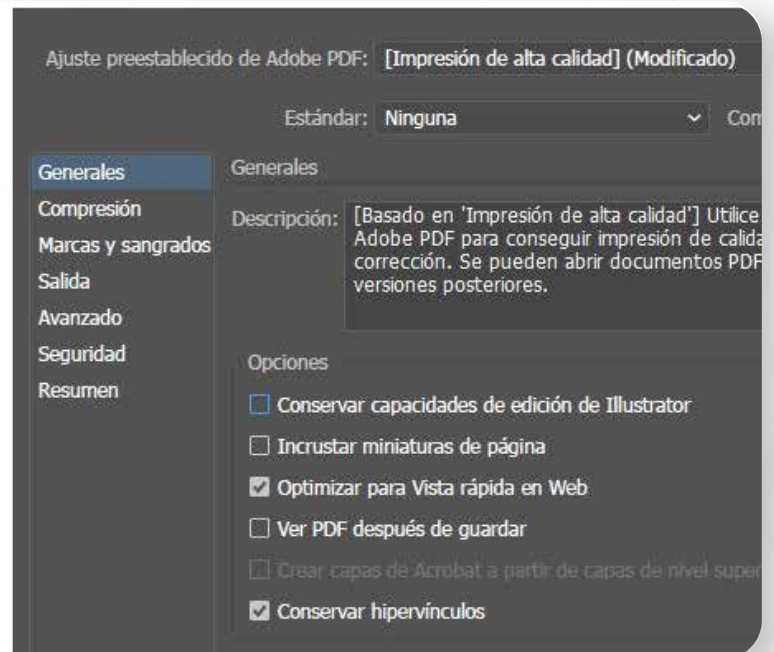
Ajuste preestablecido de Adobe PDF: [Impresión de alta calidad] (Modificado)

Estándar: Ninguna Com

Generales
Compresión
Marcas y sangrados
Salida
Avanzado
Seguridad
Resumen

Generales

Descripción: [Basado en 'Impresión de alta calidad'] Utilice Adobe PDF para conseguir impresión de calida corrección. Se pueden abrir documentos PDF versiones posteriores.

Opciones

Conservar capacidades de edición de Illustrator

Incrustar miniaturas de página

Optimizar para Vista rápida en Web

Ver PDF después de guardar

Crear capas de Acrobat a partir de capas de nivel super

Conservar hipervínculos